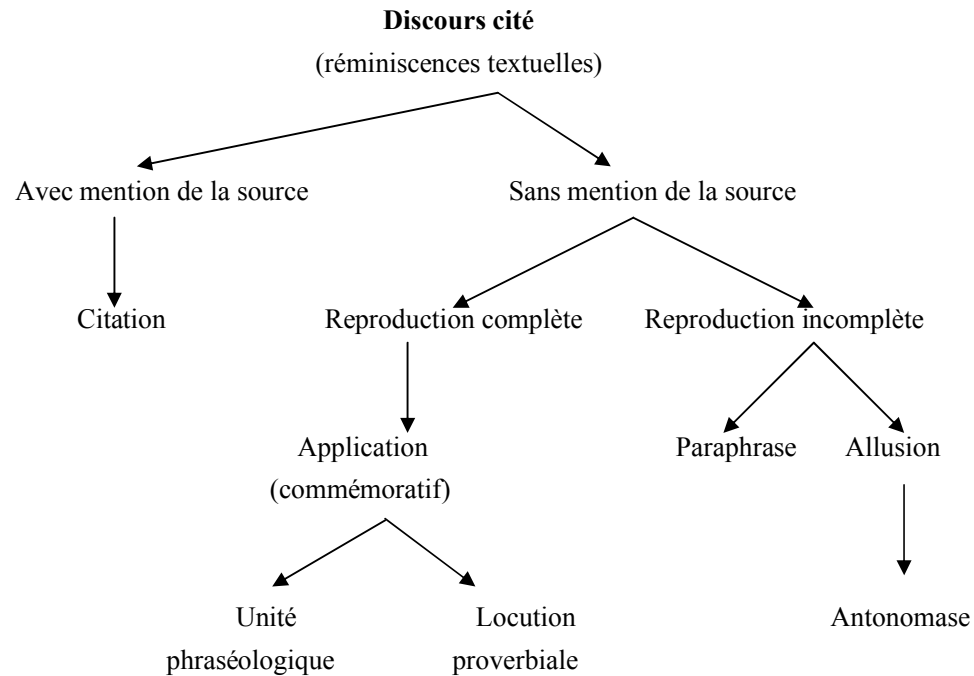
**Discours cité**
(réminiscences textuelles)

Avec mention de la source

Sans mention de la source

Citation

Reproduction complète

Reproduction incomplète

Application
(commémoratif)

Paraphrase

Allusion

Unité
phraséologique

Locution
proverbiale

Antonomase